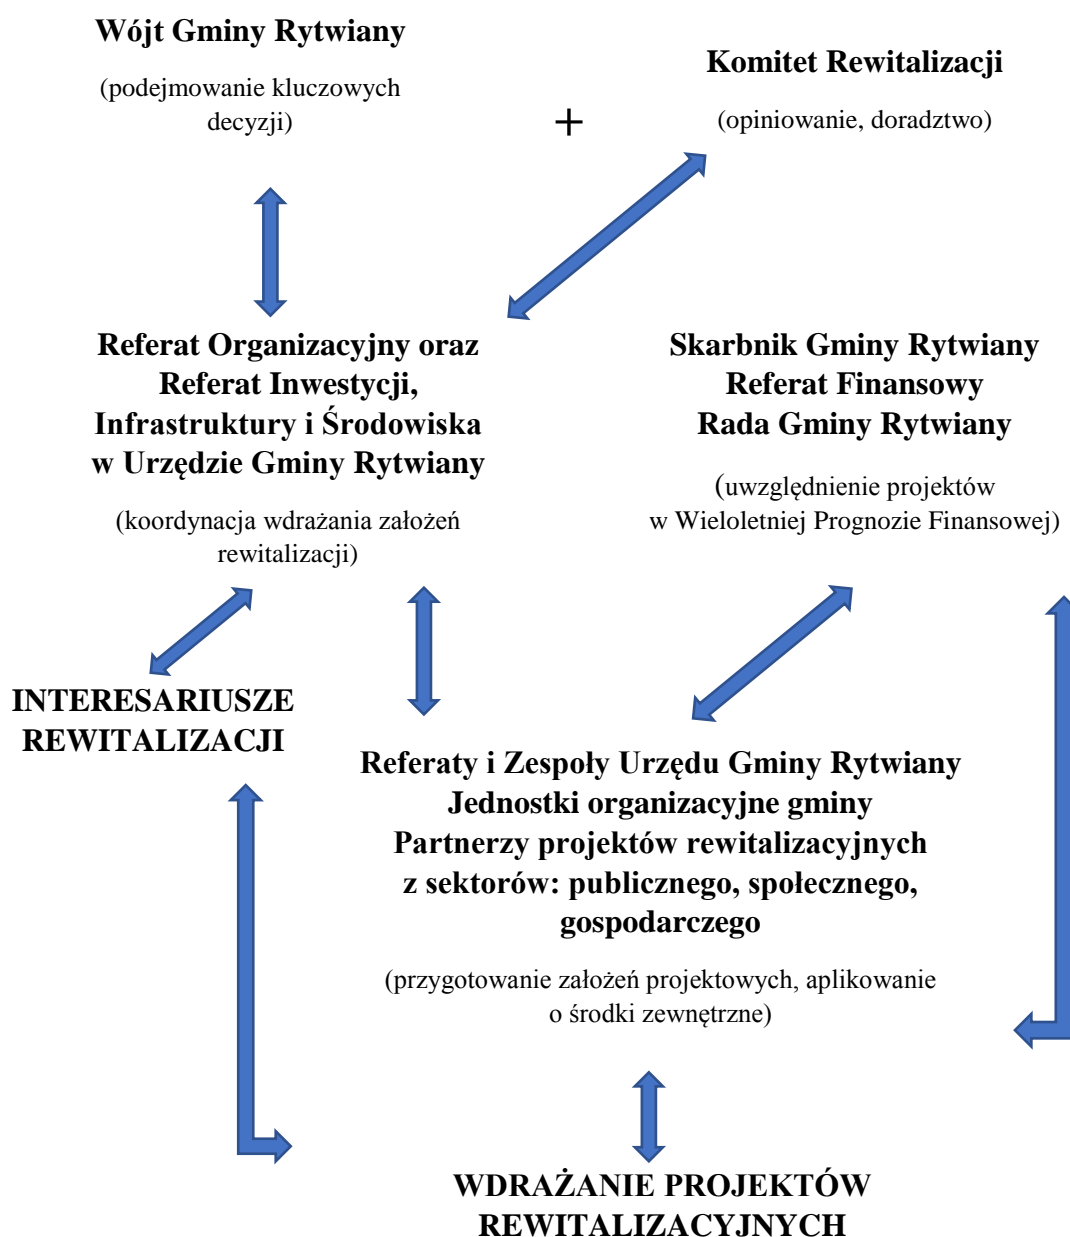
Wójt Gminy Rytwiany

(podejmowanie kluczowych decyzji)

+

Komitet Rewitalizacji

(opiniowanie, doradztwo)

Referat Organizacyjny oraz Referat Inwestycji, Infrastruktury i Środowiska w Urzędzie Gminy Rytwiany

(koordynacja wdrażania założeń rewitalizacji)

Skarbnik Gminy Rytwiany
Referat Finansowy
Rada Gminy Rytwiany

(uwzględnienie projektów w Wieloletniej Prognozie Finansowej)

INTERESARIUSZE REWITALIZACJI

Referaty i Zespoły Urzędu Gminy Rytwiany
Jednostki organizacyjne gminy
Partnerzy projektów rewitalizacyjnych z sektorów: publicznego, społecznego, gospodarczego

(przygotowanie założeń projektowych, aplikowanie o środki zewnętrzne)

WDRAŻANIE PROJEKTÓW REWITALIZACYJNYCH